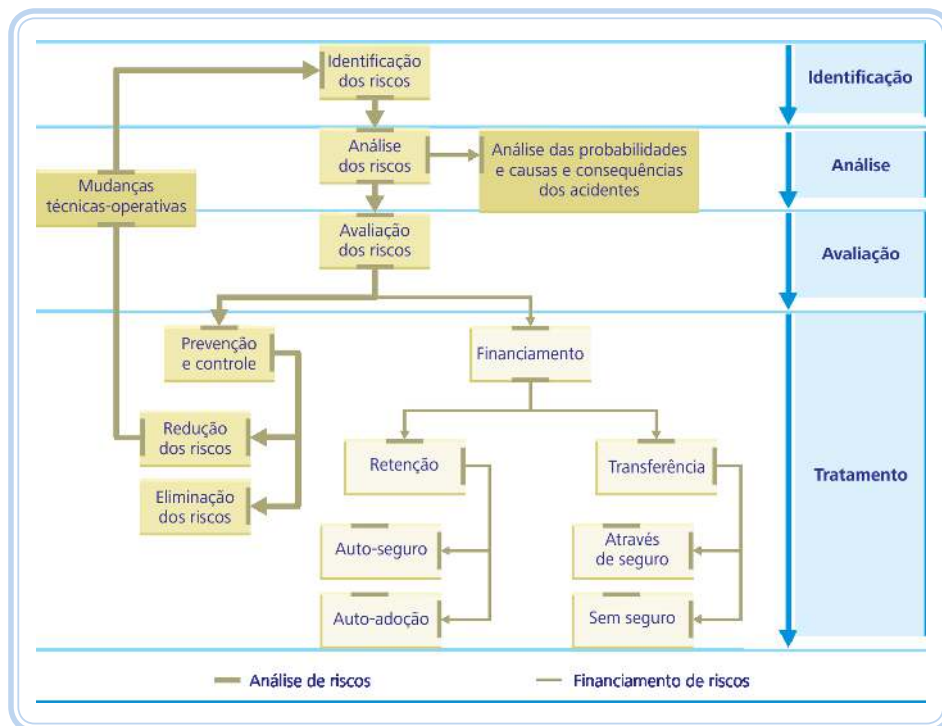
Identificação dos riscos

Identificação

Análise dos riscos

Análise das probabilidades e causas e consequências dos acidentes

Análise

Mudanças técnicas-operativas

Avaliação dos riscos

Avaliação

Prevenção e controle

Financiamento

Redução dos riscos

Eliminação dos riscos

Retenção

Transferência

Tratamento

Auto-seguro

Através de seguro

Auto-adoção

Sem seguro

Análise de riscos

Financiamento de riscos